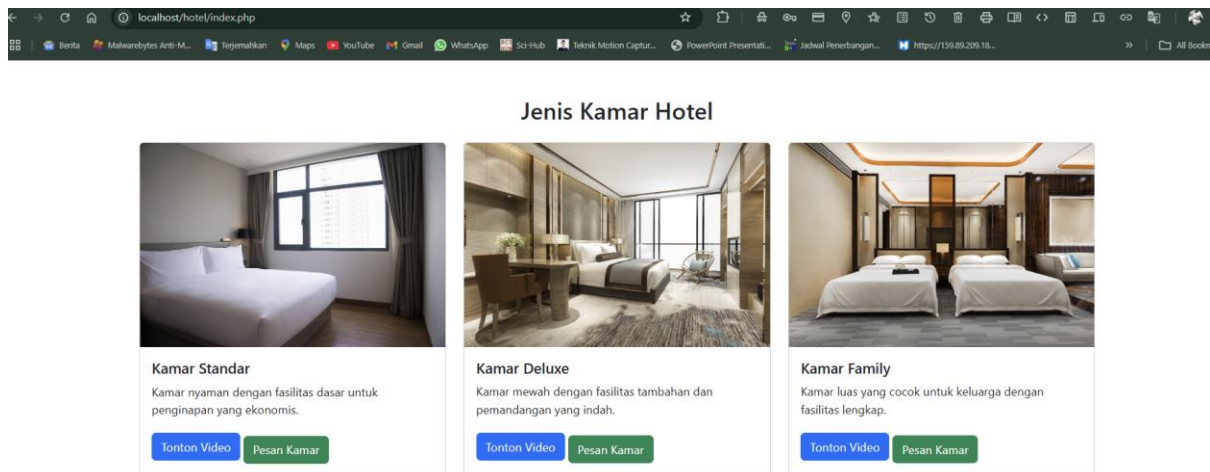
localhost/hotel/index.php

Berita | Malwarebytes Anti-M... | Terjemahkan | Maps | YouTube | Gmail | WhatsApp | Sci-Hub | Teknik Motion Captur... | PowerPoint Presentati... | Jadwal Penerbangan... | https://159.89.209.18... | » | All Bookm

Jenis Kamar Hotel

Kamar Standar

Kamar nyaman dengan fasilitas dasar untuk penginapan yang ekonomis.

Tonton Video | Pesan Kamar

Kamar Deluxe

Kamar mewah dengan fasilitas tambahan dan pemandangan yang indah.

Tonton Video | Pesan Kamar

Kamar Family

Kamar luas yang cocok untuk keluarga dengan fasilitas lengkap.

Tonton Video | Pesan Kamar